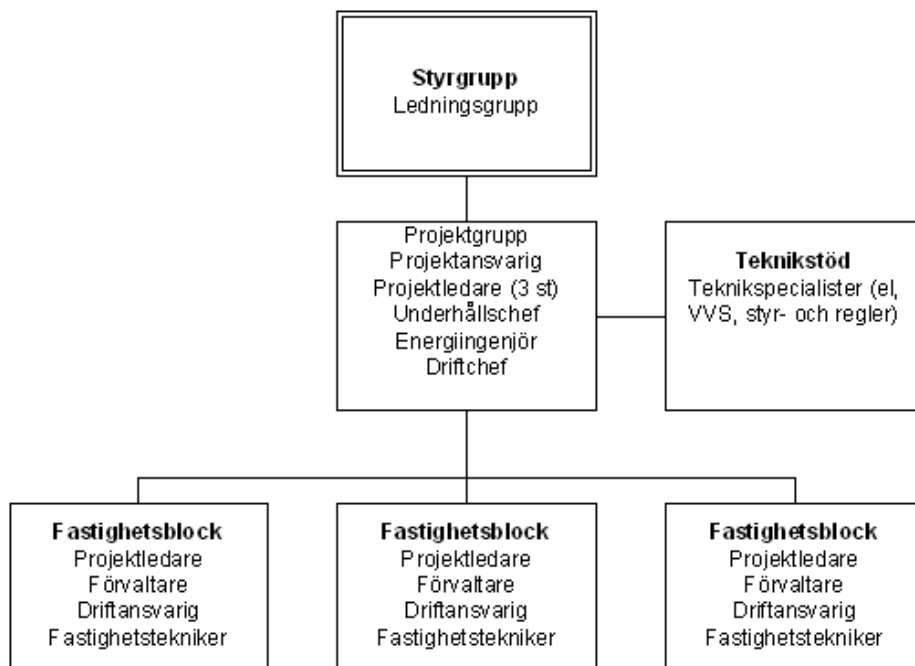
Styrgrupp
Ledningsgrupp

Projektgrupp
Projektansvarig
Projektledare (3 st)
Underhållschef
Energiingenjör
Driftchef

Teknikstöd
Teknikspecialister (el, VVS, styr- och regler)

Fastighetsblock
Projektledare
Förvaltare
Driftansvarig
Fastighetstekniker

Fastighetsblock
Projektledare
Förvaltare
Driftansvarig
Fastighetstekniker

Fastighetsblock
Projektledare
Förvaltare
Driftansvarig
Fastighetstekniker